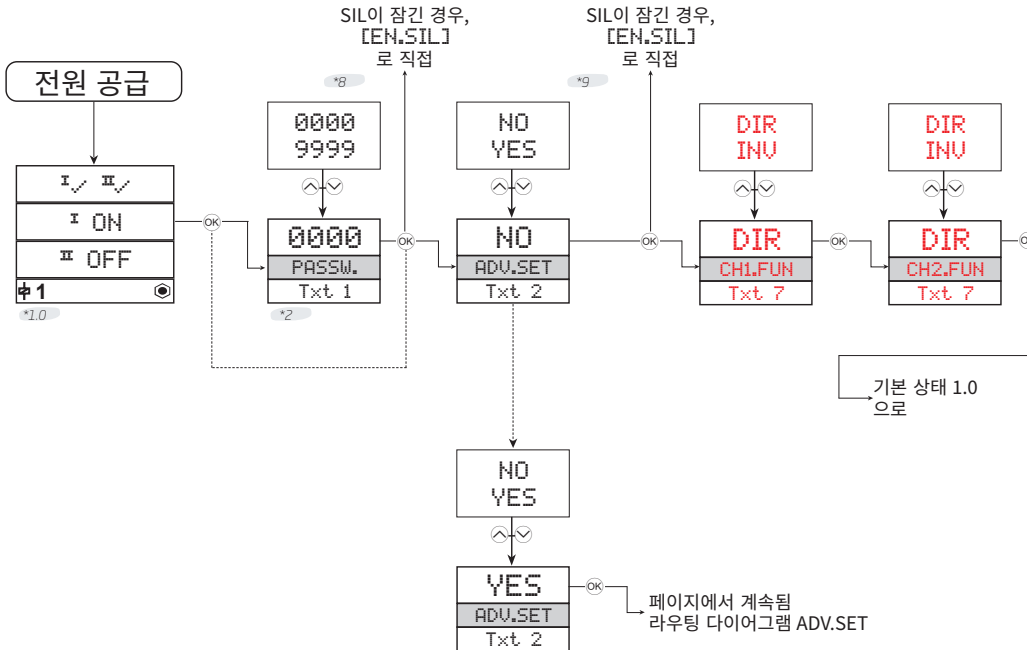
SIL이 잠긴 경우, [EN.SIL] 로 직접

SIL이 잠긴 경우, [EN.SIL] 로 직접

전원 공급

*8

*9

I/ II/

I ON

II OFF

1

*1.0

0000
9999

0000
PASSW.
Txt 1

*2

OK

NO
YES

NO
ADV.SET
Txt 2

OK

DIR
INV

DIR
CH1.FUN
Txt 7

OK

DIR
INV

DIR
CH2.FUN
Txt 7

OK

기본 상태 1.0 으로

NO
YES

YES
ADV.SET
Txt 2

OK

페이지에서 계속됨
라우팅 다이어그램 ADV.SET